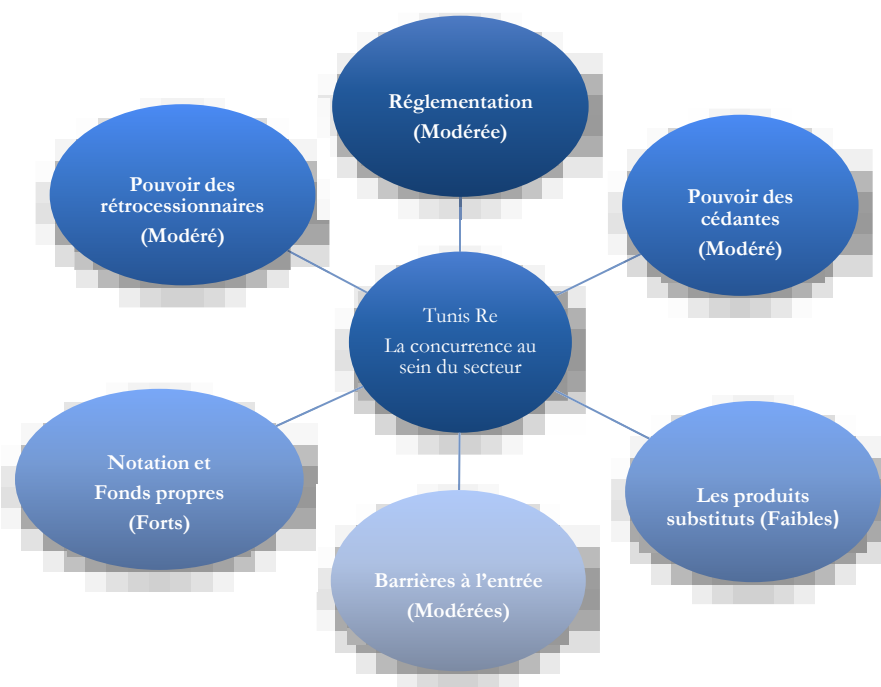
Réglementation
(Modérée)

Pouvoir des rétrocessionnaires
(Modéré)

Pouvoir des cédantes
(Modéré)

Tunis Re
La concurrence au sein du secteur

Notation et
Fonds propres
(Forts)

Les produits substituts (Faibles)

Barrières à l'entrée
(Modérées)